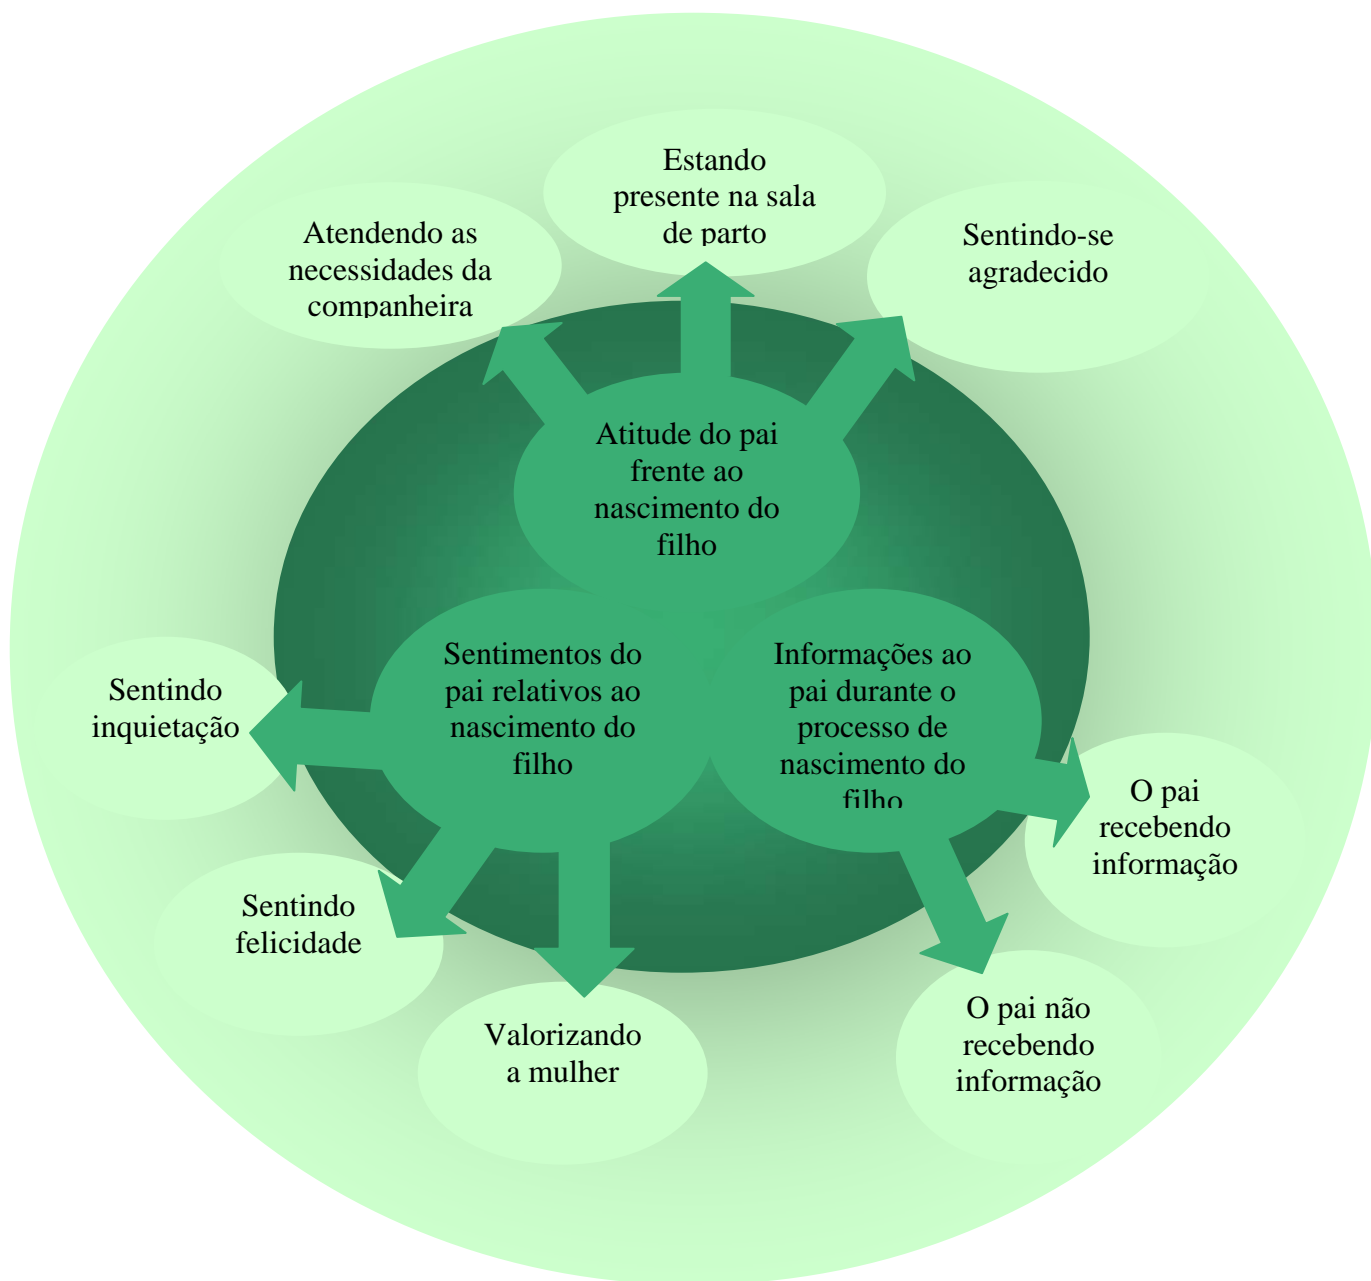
Estando presente na sala de parto

Atendendo as necessidades da companheira

Sentindo-se agradecido

Atitude do pai frente ao nascimento do filho

Sentimentos do pai relativos ao nascimento do filho

Informações ao pai durante o processo de nascimento do filho

Sentindo inquietação

O pai recebendo informação

Sentindo felicidade

Valorizando a mulher

O pai não recebendo informação